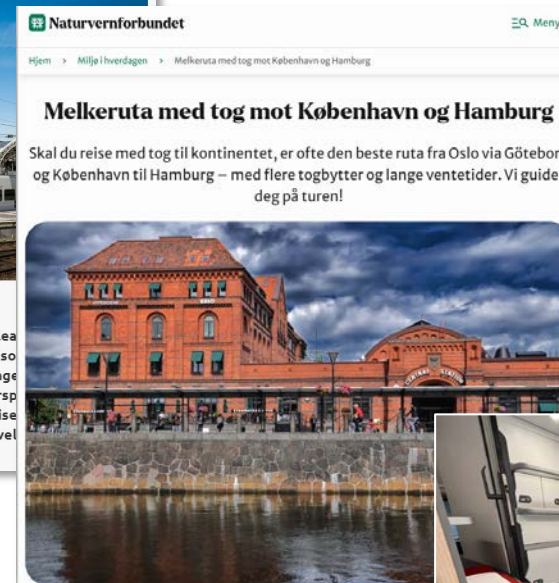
Naturvernforbundet

Meny

Hjem > Miljø i hverdagen > Melkeruta med tog mot København og Hamburg

Melkeruta med tog mot København og Hamburg

Skal du reise med tog til kontinentet, er ofte den beste ruta fra Oslo via Götebor og København til Hamburg – med flere togbytter og lange ventetider. Vi guide deg på turen!

CENTRAL STATION

lea
so
ge
rsp
ise
vel